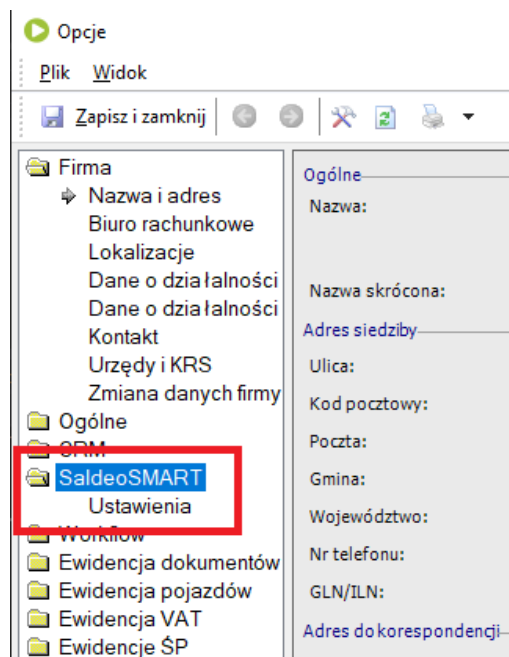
Opcje

Plik Widok

Zapisz i zamknij

Firma
Nazwa i adres
Biuro rachunkowe
Lokalizacje
Dane o działalności
Dane o działalności
Kontakt
Urzędy i KRS
Zmiana danych firmy
Ogólne
CRM
SaldeoSMART
Ustawienia
Workflow
Ewidencja dokumentów
Ewidencja pojazdów
Ewidencja VAT
Ewidencje ŚP

Ogólne
Nazwa:
Nazwa skrócona:
Adres siedziby
Ulica:
Kod pocztowy:
Poczta:
Gmina:
Województwo:
Nr telefonu:
GLN/ILN:
Adres do korespondencji